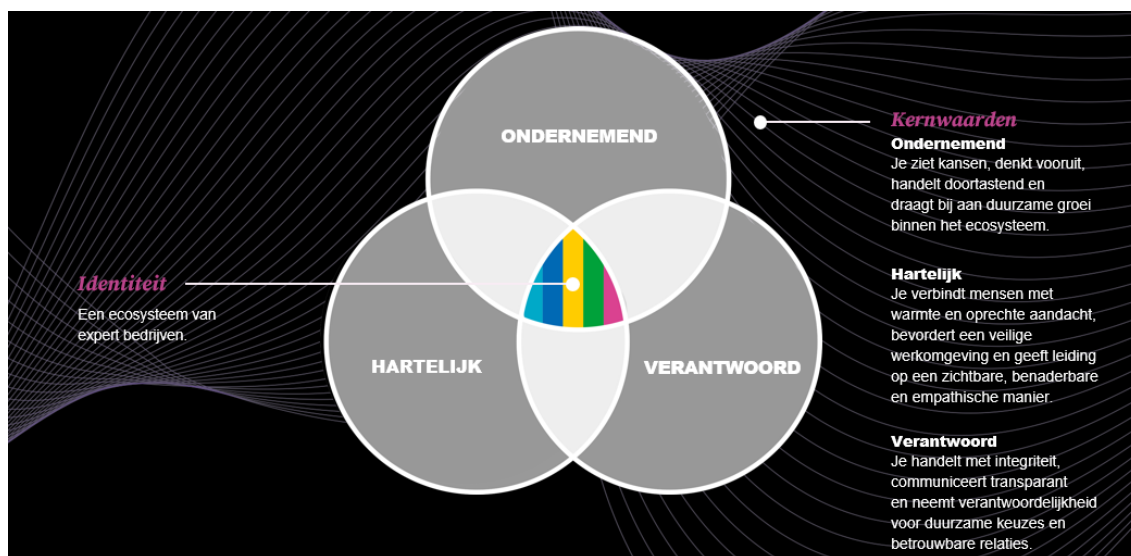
ONDERNEMEND

HARTELIJK

VERANTWOORD

Identiteit
Een ecosysteem van expert bedrijven.

Kernwaarden

Ondernemend
Je ziet kansen, denkt vooruit, handelt doortastend en draagt bij aan duurzame groei binnen het ecosysteem.

Hartelijk
Je verbindt mensen met warmte en oprechte aandacht, bevordert een veilige werkomgeving en geeft leiding op een zichtbare, benaderbare en empathische manier.

Verantwoord
Je handelt met integriteit, communiceert transparant en neemt verantwoordelijkheid voor duurzame keuzes en betrouwbare relaties.